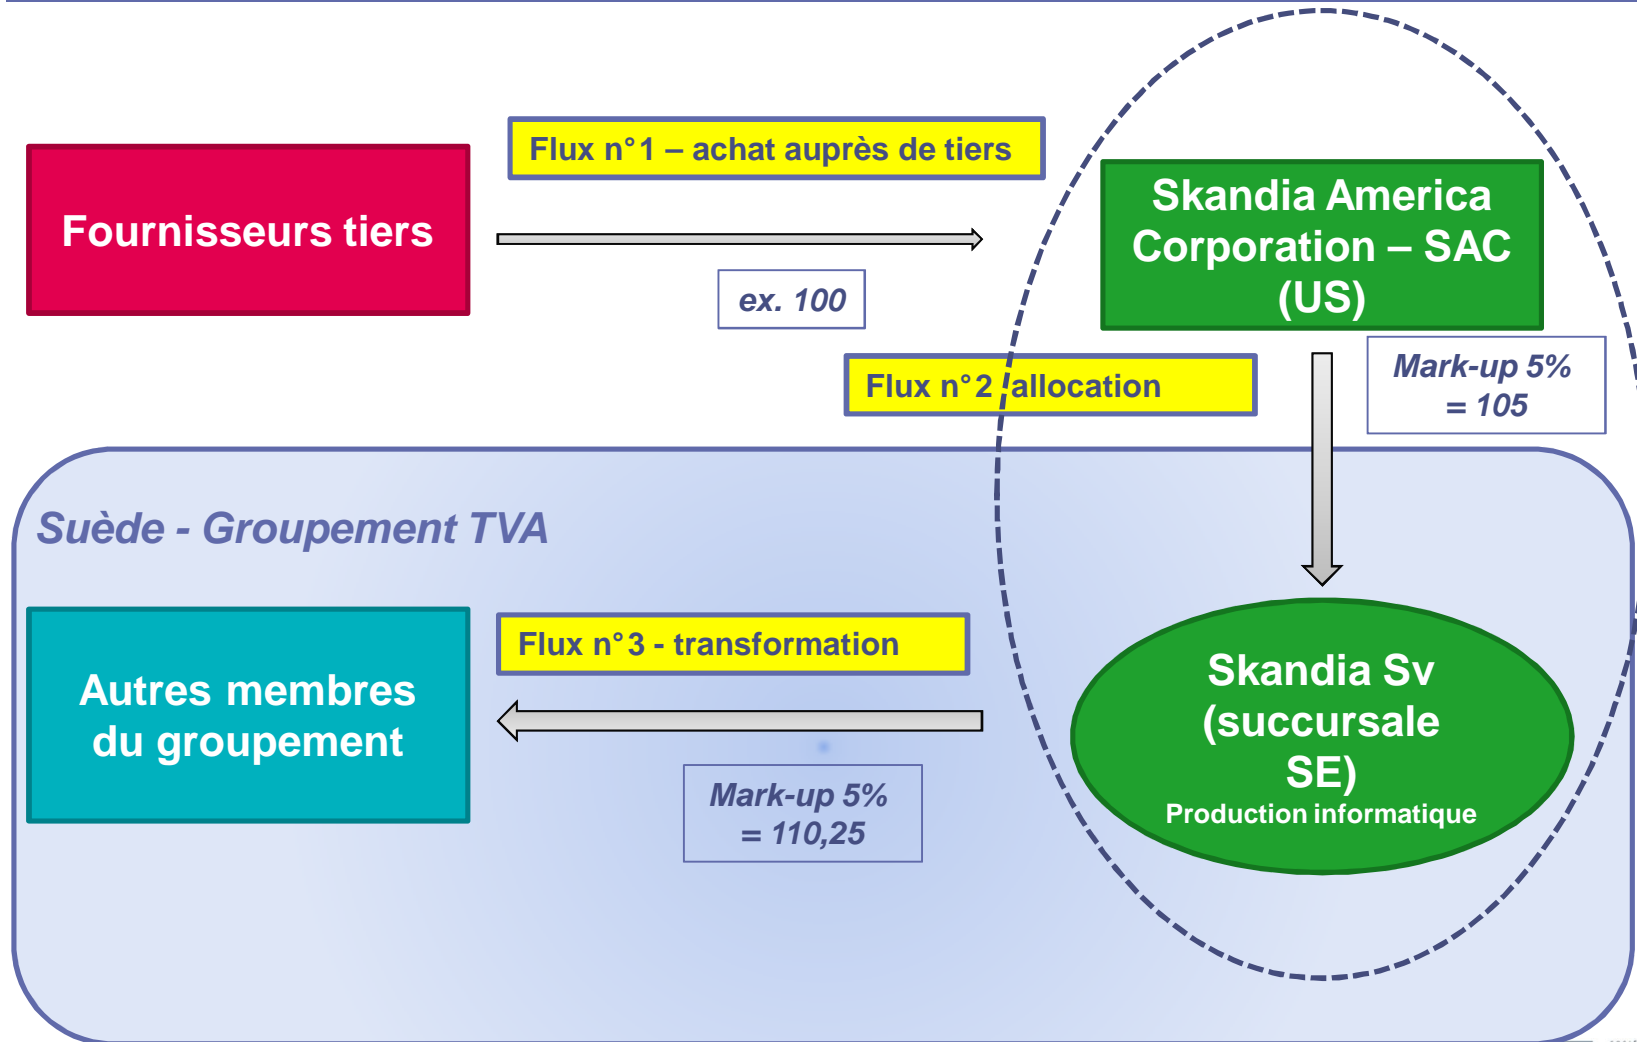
Fournisseurs tiers

Flux n°1 – achat auprès de tiers

ex. 100

Skandia America Corporation – SAC (US)

Flux n°2 allocation

Mark-up 5% = 105

Suède - Groupement TVA

Autres membres du groupement

Flux n°3 - transformation

Mark-up 5% = 110,25

Skandia Sv (succursale SE)
Production informatique